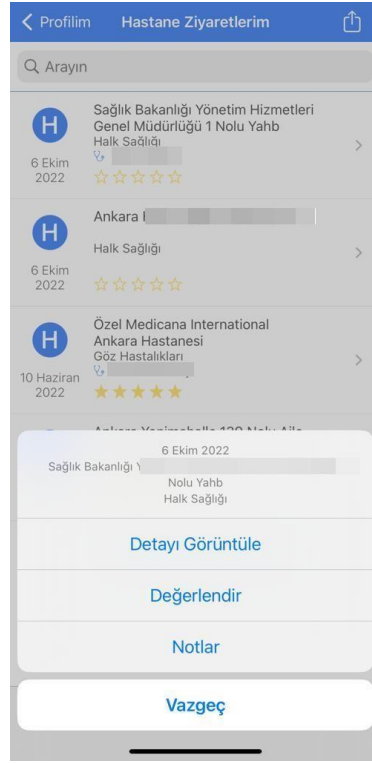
< Profilim Hastane Ziyaretlerim

Arayın

H
6 Ekim 2022
Sağlık Bakanlığı Yönetim Hizmetleri Genel Müdürlüğü 1 Nolu Yahb
Halk Sağlığı
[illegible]

H
6 Ekim 2022
Ankara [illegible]
Halk Sağlığı

H
10 Haziran 2022
Özel Medicana International Ankara Hastanesi
Göz Hastalıkları
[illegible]

Ankara Yenimahalle 120 Nolu Aile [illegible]

6 Ekim 2022
Sağlık Bakanlığı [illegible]
Nolu Yahb
Halk Sağlığı

Detayı Görüntüle

Değerlendir

Notlar

Vazgeç